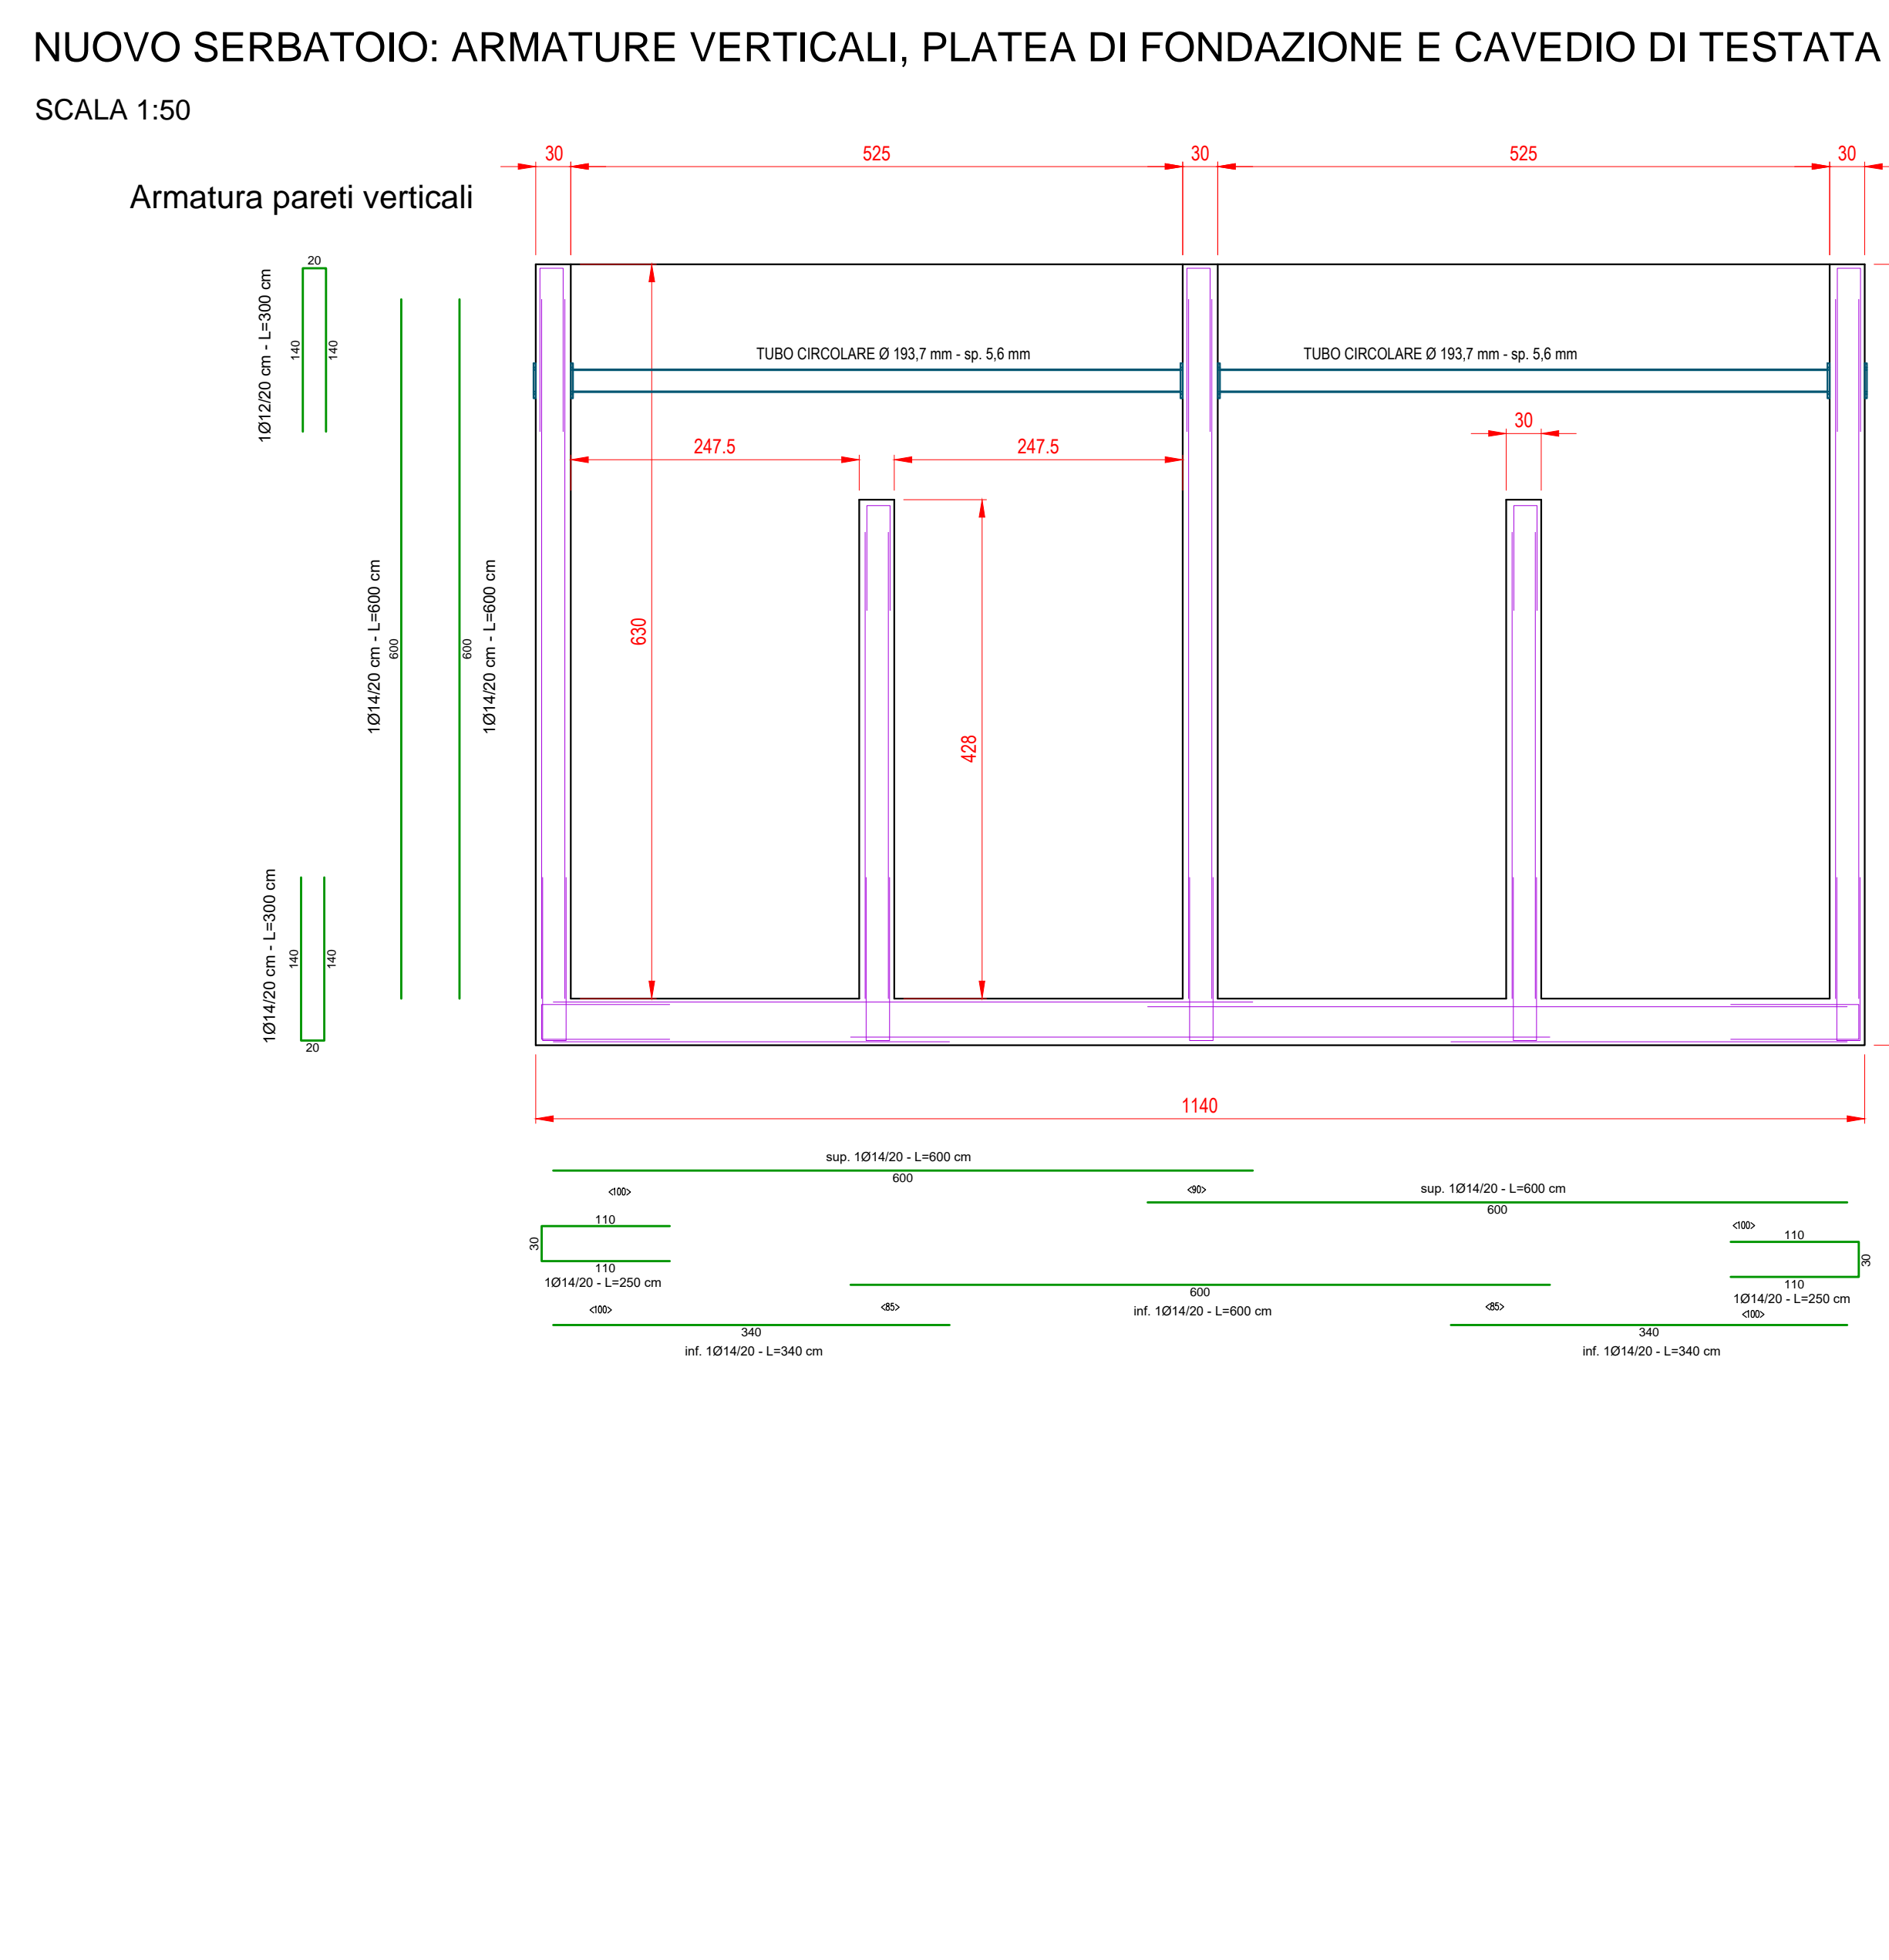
NUOVO SERBATOIO: ARMATURE VERTICALI, PLATEA DI FONDAZIONE E CAVEDIO DI TESTATA

SCALA 1:50

Armatura pareti verticali

30 525 30 525 30

1Ø12/20 cm - L=300 cm
20
140 140

1Ø14/20 cm - L=600 cm
600

600
1Ø14/20 cm - L=600 cm

1Ø14/20 cm - L=300 cm
140 140
20

TUBO CIRCOLARE Ø 193,7 mm - sp. 5,6 mm

TUBO CIRCOLARE Ø 193,7 mm - sp. 5,6 mm

30

247.5 247.5

630

428

1140

sup. 1Ø14/20 - L=600 cm
600
<100>
<90>
sup. 1Ø14/20 - L=600 cm
600

110
30
110
1Ø14/20 - L=250 cm

<100>
110
30
110
1Ø14/20 - L=250 cm
<100>

600
inf. 1Ø14/20 - L=600 cm

<100>
<85>
340
inf. 1Ø14/20 - L=340 cm

<85>
340
inf. 1Ø14/20 - L=340 cm